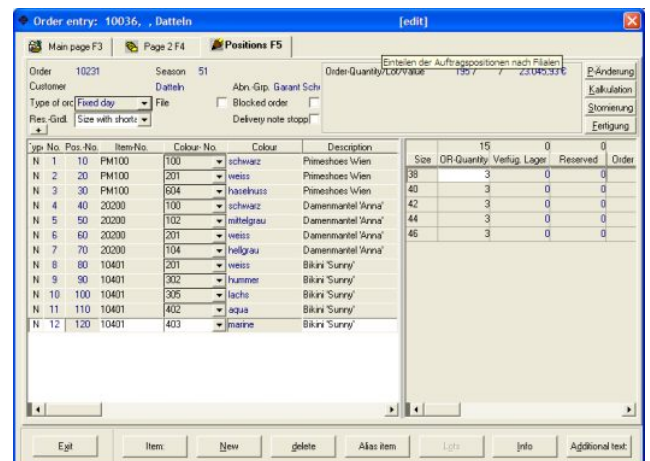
Order entry: 10036, , Datteln [edit]

Main page F3 | Page 2 F4 | Positions F5

Einteilen der Auftragspositionen nach Filialen

Order 10231 Season 51 Order-Quantity/Lot/Value 1957 7 23.045,93 €
Customer Datteln Abn.-Grp. Garant Schı
Type of orc Fixed day File Blocked order
Res.-Grdl. Size with shorta Delivery note stopp

P-Änderung
Kalkulation
Stornierung
Fertigung

| Typ | No. | Pos.-No. | Item-No. | Colour-No. | Colour | Description |
|---|---|---|---|---|---|---|
| N | 1 | 10 | PM100 | 100 | schwarz | Primeshoes Wien |
| N | 2 | 20 | PM100 | 201 | weiss | Primeshoes Wien |
| N | 3 | 30 | PM100 | 604 | haselnuss | Primeshoes Wien |
| N | 4 | 40 | 20200 | 100 | schwarz | Damenmantel 'Anna' |
| N | 5 | 50 | 20200 | 102 | mittelgrau | Damenmantel 'Anna' |
| N | 6 | 60 | 20200 | 201 | weiss | Damenmantel 'Anna' |
| N | 7 | 70 | 20200 | 104 | hellgrau | Damenmantel 'Anna' |
| N | 8 | 80 | 10401 | 201 | weiss | Bikini 'Sunny' |
| N | 9 | 90 | 10401 | 302 | hummer | Bikini 'Sunny' |
| N | 10 | 100 | 10401 | 305 | lachs | Bikini 'Sunny' |
| N | 11 | 110 | 10401 | 402 | aqua | Bikini 'Sunny' |
| N | 12 | 120 | 10401 | 403 | marine | Bikini 'Sunny' |

| Size | OR-Quantity | Verfüg. Lager | Reserved | Order |
|---|---|---|---|---|
| | 15 | 0 | 0 | |
| 38 | 3 | 0 | 0 | |
| 40 | 3 | 0 | 0 | |
| 42 | 3 | 0 | 0 | |
| 44 | 3 | 0 | 0 | |
| 46 | 3 | 0 | 0 | |

Exit | Item: | New | delete | Alias item | Lots | Info | Additional text: